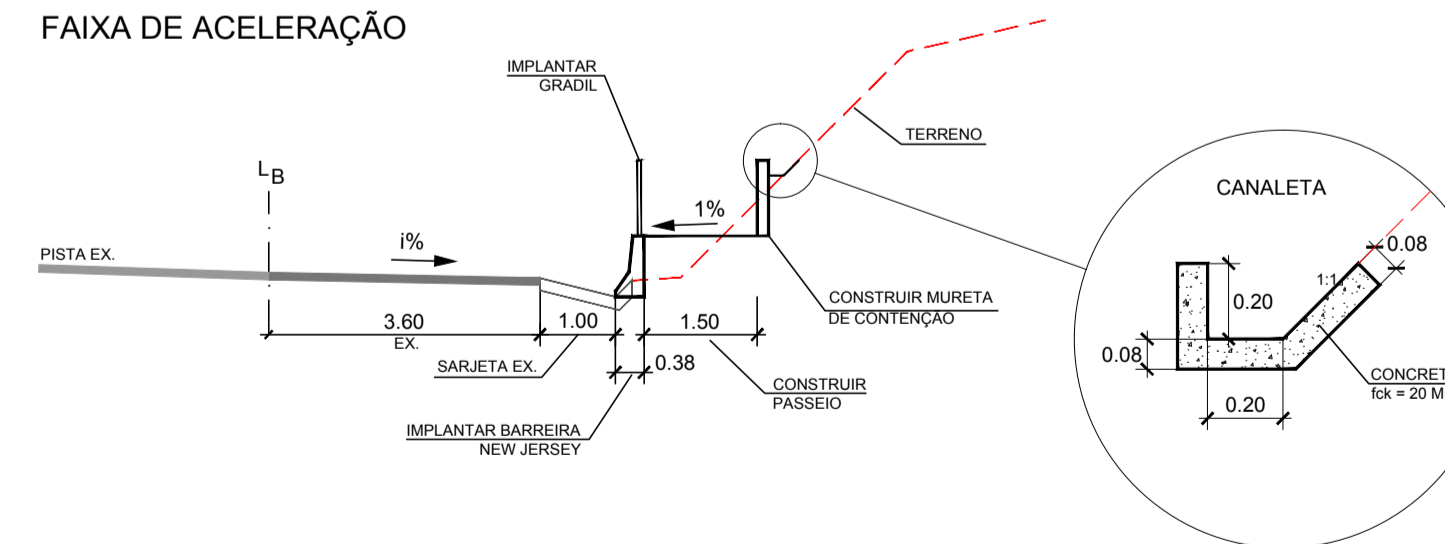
FAIXA DE ACELERAÇÃO

IMPLANTAR GRADIL

TERRENO

$L_B$

1%

i%

PISTA EX.

3.60
EX.

1.00

1.50

0.38

SARJETA EX.

CONSTRUIR MURETA DE CONTENÇÃO

CONSTRUIR PASSEIO

IMPLANTAR BARREIRA NEW JERSEY

CANALETA

0.08

1:1

0.20

0.08

0.20

CONCRET
fck = 20 M